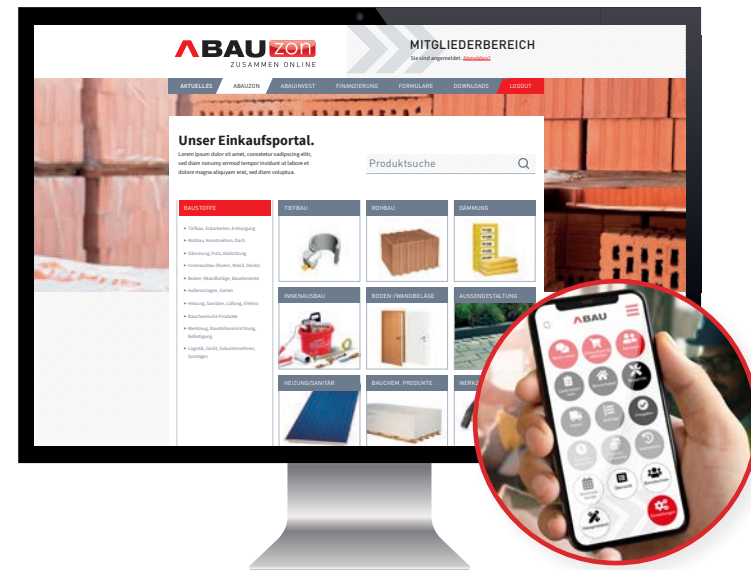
ABAU zon
ZUSAMMEN ONLINE

MITGLIEDERBEREICH
Sie sind angemeldet. Abmelden?

AKTUELLES | ABAUZON | ABAUWEST | FINANZIERUNG | FORMULARE | DOWNLOADS | LOGOUT

Unser Einkaufsportal.
Lorem ipsum dolor sit amet, consetetur sadipscing elitr, sed diam nonumy eirmod tempor invidunt ut labore et dolore magna aliquyam erat, sed diam voluptua.

Produktsuche

BAUSTOFFE
Tiefbau, Erdarbeiten, Entsorgung
Rohbau, Konstruktion, Dach
Dämmung, Putz, Abdichtung
Innenausbau (Boden, Wand, Decke)
Boden-/Wandbeläge, Bauelemente
Außenanlagen, Garten
Heizung, Sanitär, Lüftung, Elektro
Bauchemische Produkte
Werkzeug, Baustelleneinrichtung, Befestigung
Logistik, Geräte, Subunternehmer, Sonstiges

TIEFBAU | ROHBAU | DÄMMUNG
INNENAUSBAU | BODEN-/WANDBELÄGE | AUSSENGESTALTUNG
HEIZUNG/SANITÄR | BAUCHEM. PRODUKTE | WERKZ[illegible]

ABAU